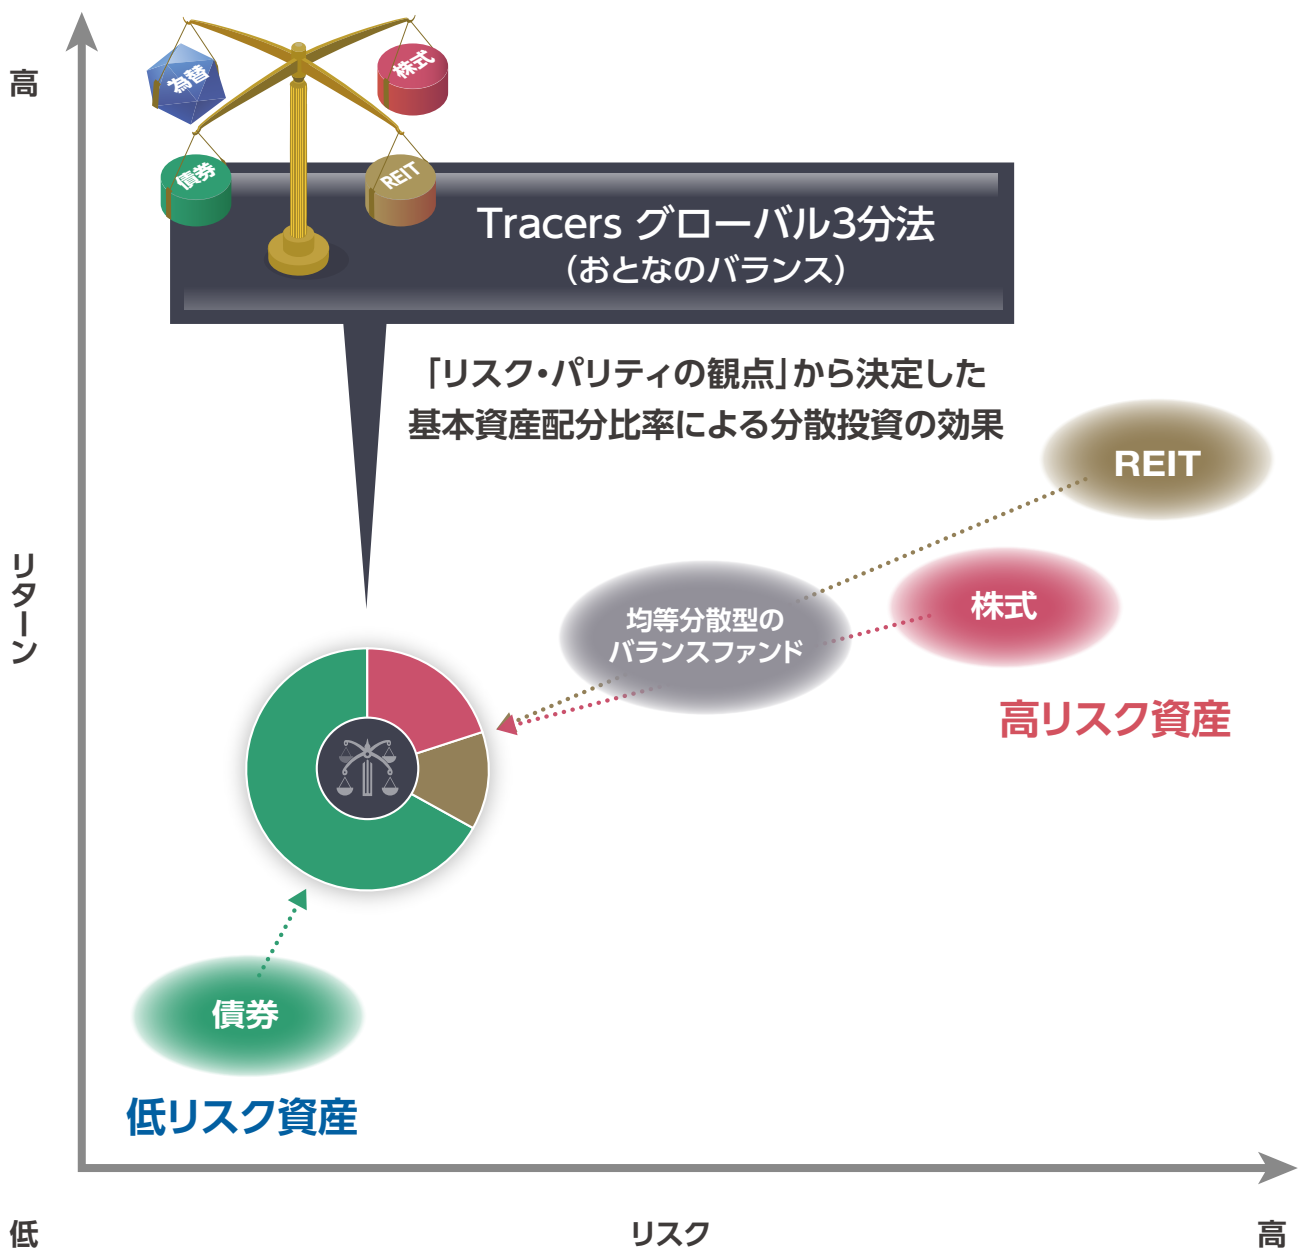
高

為替

株式

債券

REIT

Tracers グローバル3分法
（おとなのバランス）

「リスク・パリティの観点」から決定した
基本資産配分比率による分散投資の効果

REIT

リターン

均等分散型の
バランスファンド

株式

高リスク資産

債券

低リスク資産

低

リスク

高